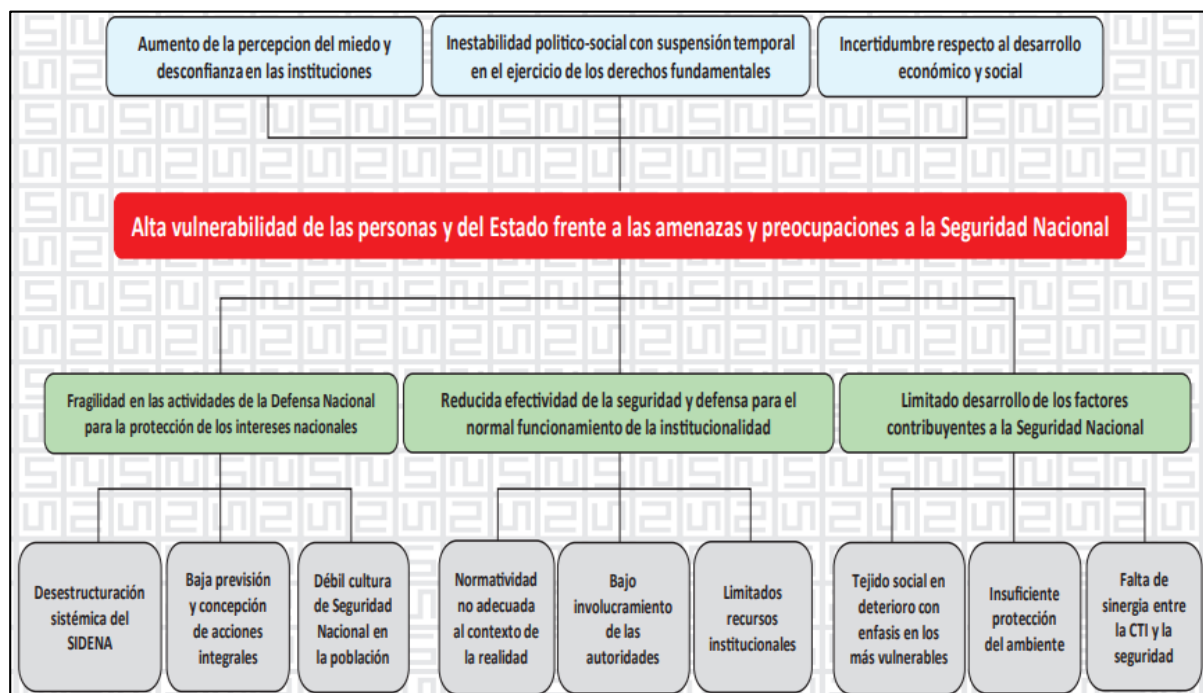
Aumento de la percepcion del miedo y desconfianza en las instituciones

Inestabilidad politico-social con suspensión temporal en el ejercicio de los derechos fundamentales

Incertidumbre respecto al desarrollo económico y social

Alta vulnerabilidad de las personas y del Estado frente a las amenazas y preocupaciones a la Seguridad Nacional

Fragilidad en las actividades de la Defensa Nacional para la protección de los intereses nacionales

Reducida efectividad de la seguridad y defensa para el normal funcionamiento de la institucionalidad

Limitado desarrollo de los factores contribuyentes a la Seguridad Nacional

Desestructuración sistémica del SIDENA

Baja previsión y concepción de acciones integrales

Débil cultura de Seguridad Nacional en la población

Normatividad no adecuada al contexto de la realidad

Bajo involucramiento de las autoridades

Limitados recursos institucionales

Tejido social en deterioro con enfasis en los más vulnerables

Insuficiente protección del ambiente

Falta de sinergia entre la CTI y la seguridad